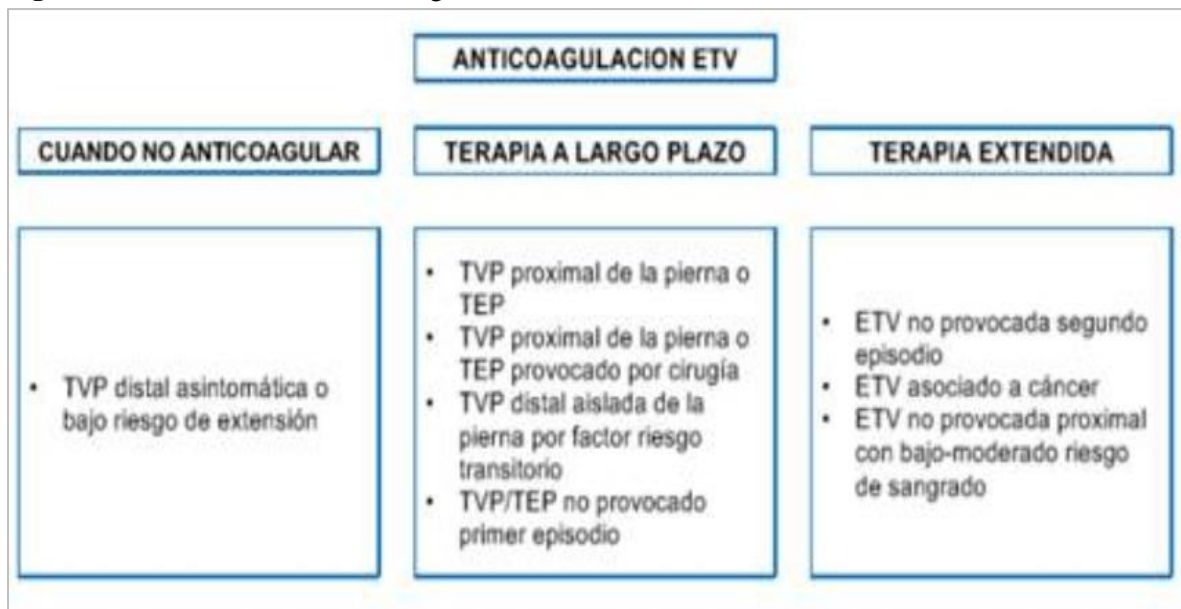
ANTICOAGULACION ETV

CUANDO NO ANTICOAGULAR

- TVP distal asintomática o bajo riesgo de extensión

TERAPIA A LARGO PLAZO

- TVP proximal de la pierna o TEP
- TVP proximal de la pierna o TEP provocado por cirugía
- TVP distal aislada de la pierna por factor riesgo transitorio
- TVP/TEP no provocado primer episodio

TERAPIA EXTENDIDA

- ETV no provocada segundo episodio
- ETV asociado a cáncer
- ETV no provocada proximal con bajo-moderado riesgo de sangrado